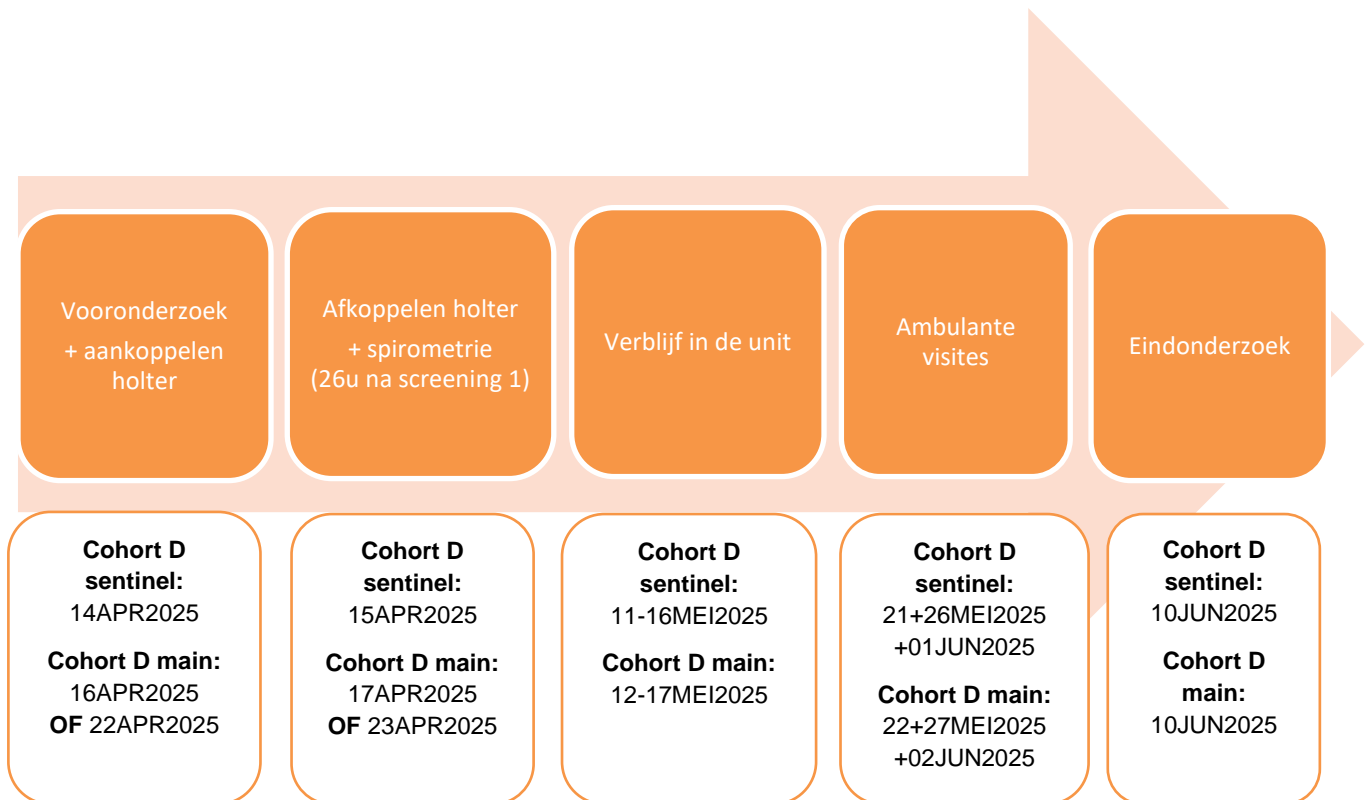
Vooronderzoek
+ aankoppelen holter

Afkoppelen holter
+ spirometrie
(26u na screening 1)

Verblijf in de unit

Ambulante visites

Eindonderzoek

**Cohort D sentinel:**
14APR2025
**Cohort D main:**
16APR2025
**OF** 22APR2025

**Cohort D sentinel:**
15APR2025
**Cohort D main:**
17APR2025
**OF** 23APR2025

**Cohort D sentinel:**
11-16MEI2025
**Cohort D main:**
12-17MEI2025

**Cohort D sentinel:**
21+26MEI2025
+01JUN2025
**Cohort D main:**
22+27MEI2025
+02JUN2025

**Cohort D sentinel:**
10JUN2025
**Cohort D main:**
10JUN2025